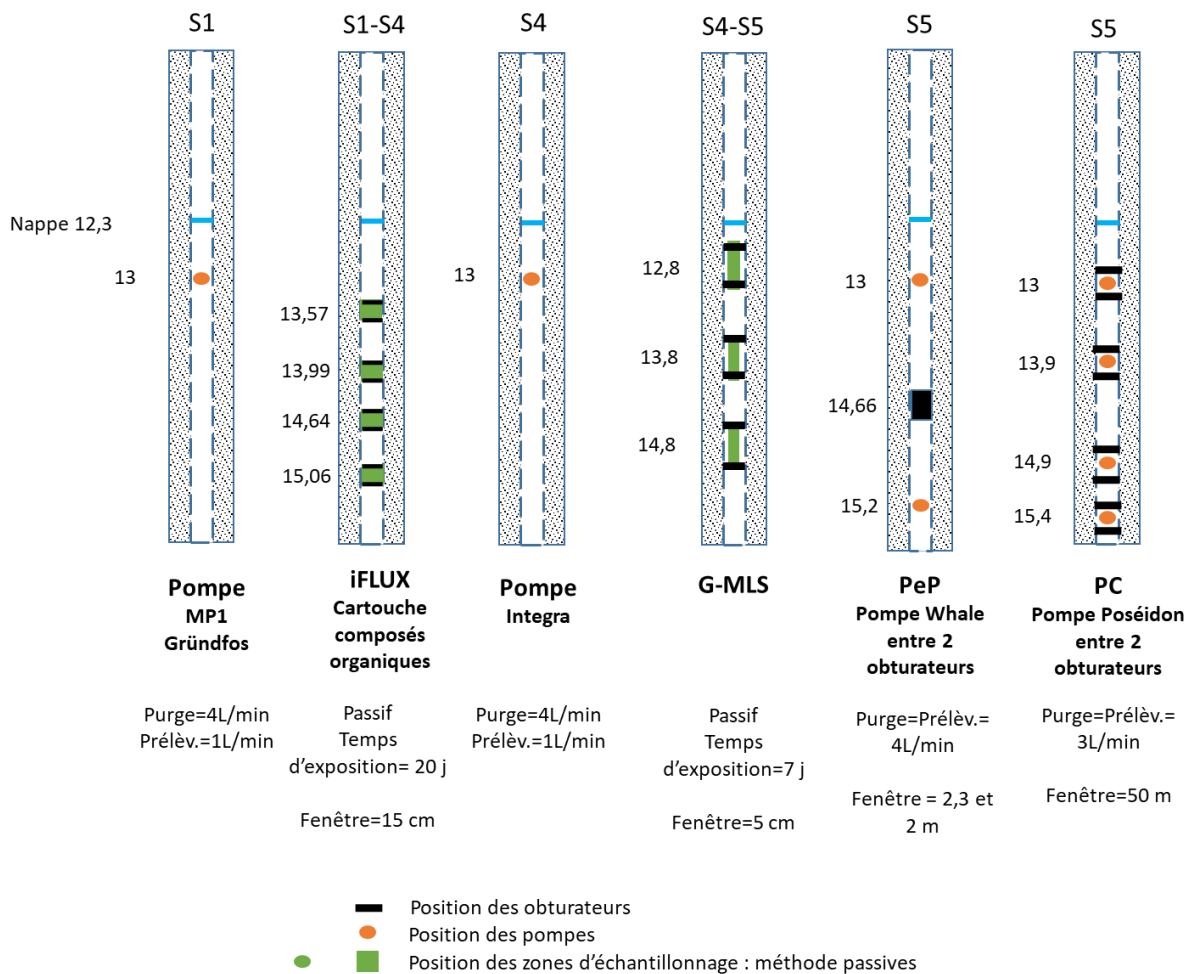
S1

S1-S4

S4

S4-S5

S5

S5

Nappe 12,3

13

13,57

13,99

14,64

15,06

13

12,8

13,8

14,8

13

14,66

15,2

13

13,9

14,9

15,4

Pompe
MP1
Gründfos

Purge=4L/min
Prélèv.=1L/min

iFLUX
Cartouche composés organiques

Passif
Temps d'exposition= 20 j

Fenêtre=15 cm

Pompe
Integra

Purge=4L/min
Prélèv.=1L/min

G-MLS

Passif
Temps d'exposition=7 j

Fenêtre=5 cm

PeP
Pompe Whale entre 2 obturateurs

Purge=Prélèv.= 4L/min

Fenêtre = 2,3 et 2 m

PC
Pompe Poséidon entre 2 obturateurs

Purge=Prélèv.= 3L/min

Fenêtre=50 m

Position des obturateurs
Position des pompes
Position des zones d'échantillonnage : méthode passives